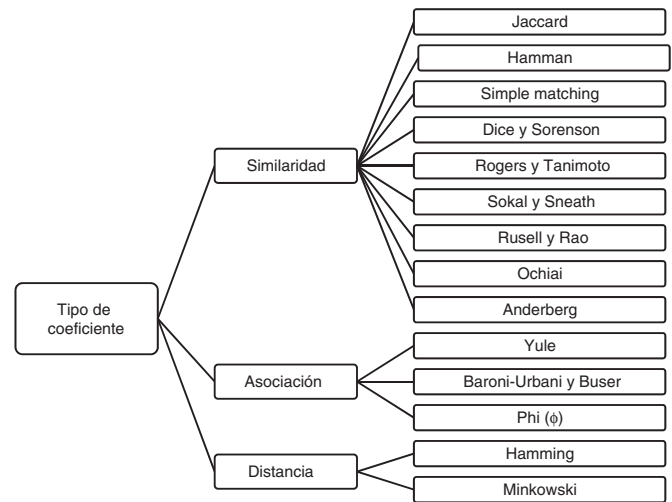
Tipo de coeficiente

Similaridad

Jaccard

Hamman

Simple matching

Dice y Sorenson

Rogers y Tanimoto

Sokal y Sneath

Rusell y Rao

Ochiai

Anderberg

Asociación

Yule

Baroni-Urbani y Buser

Phi ($\phi$)

Distancia

Hamming

Minkowski